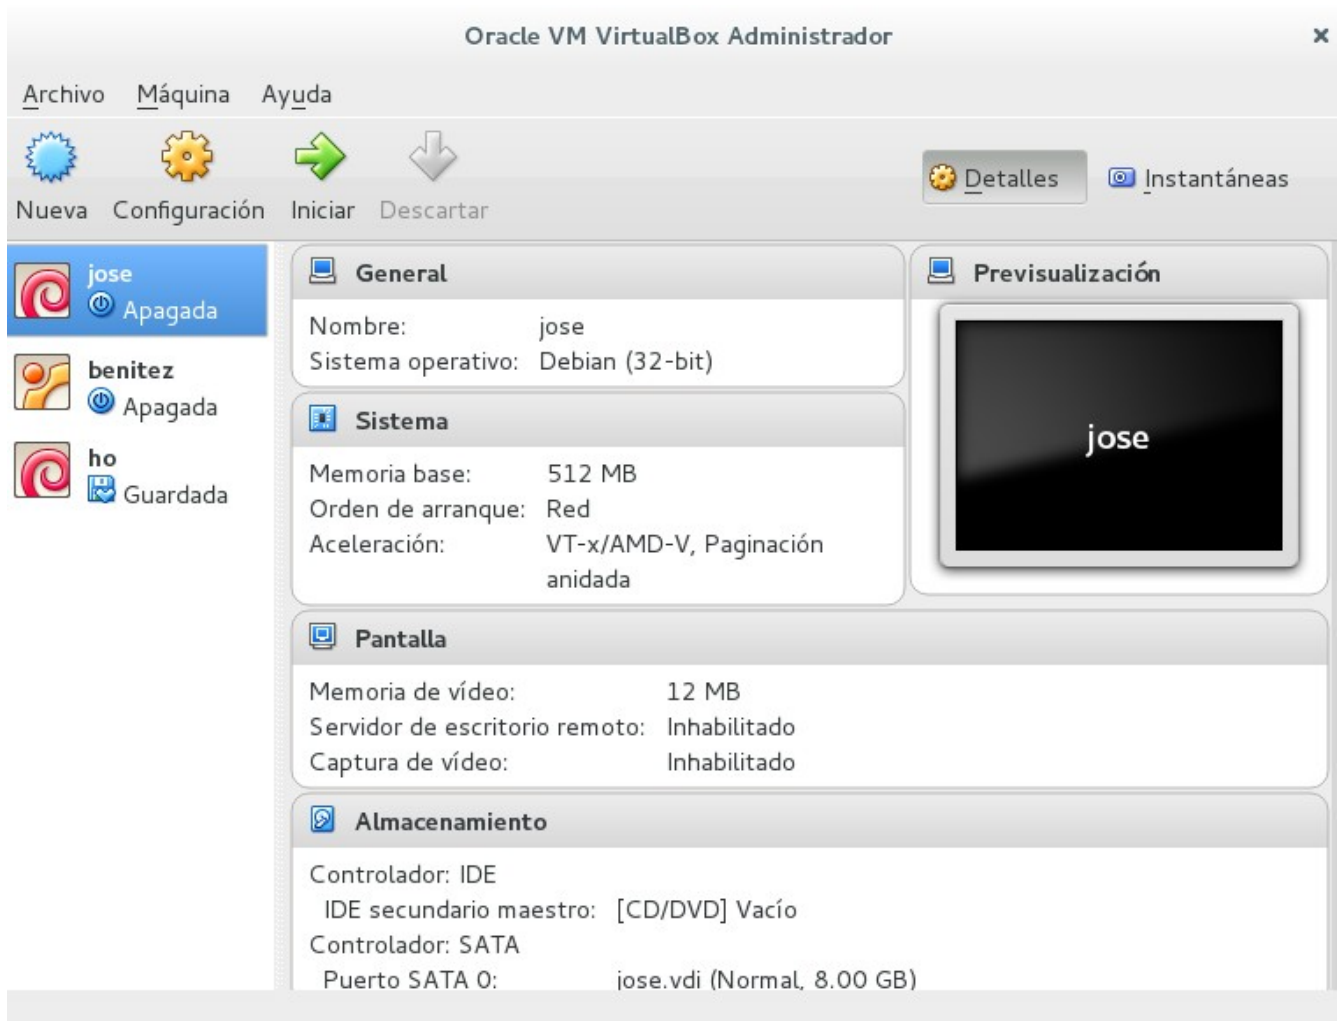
Oracle VM VirtualBox Administrador

×

Archivo Máquina Ayuda

Nueva Configuración Iniciar Descartar

Detalles Instantáneas

jose
Apagada

benitez
Apagada

ho
Guardada

General

Nombre: jose
Sistema operativo: Debian (32-bit)

Previsualización

jose

Sistema

Memoria base: 512 MB
Orden de arranque: Red
Aceleración: VT-x/AMD-V, Paginación anidada

Pantalla

Memoria de vídeo: 12 MB
Servidor de escritorio remoto: Inhabilitado
Captura de vídeo: Inhabilitado

Almacenamiento

Controlador: IDE
IDE secundario maestro: [CD/DVD] Vacío
Controlador: SATA
Puerto SATA 0: jose.vdi (Normal, 8.00 GB)